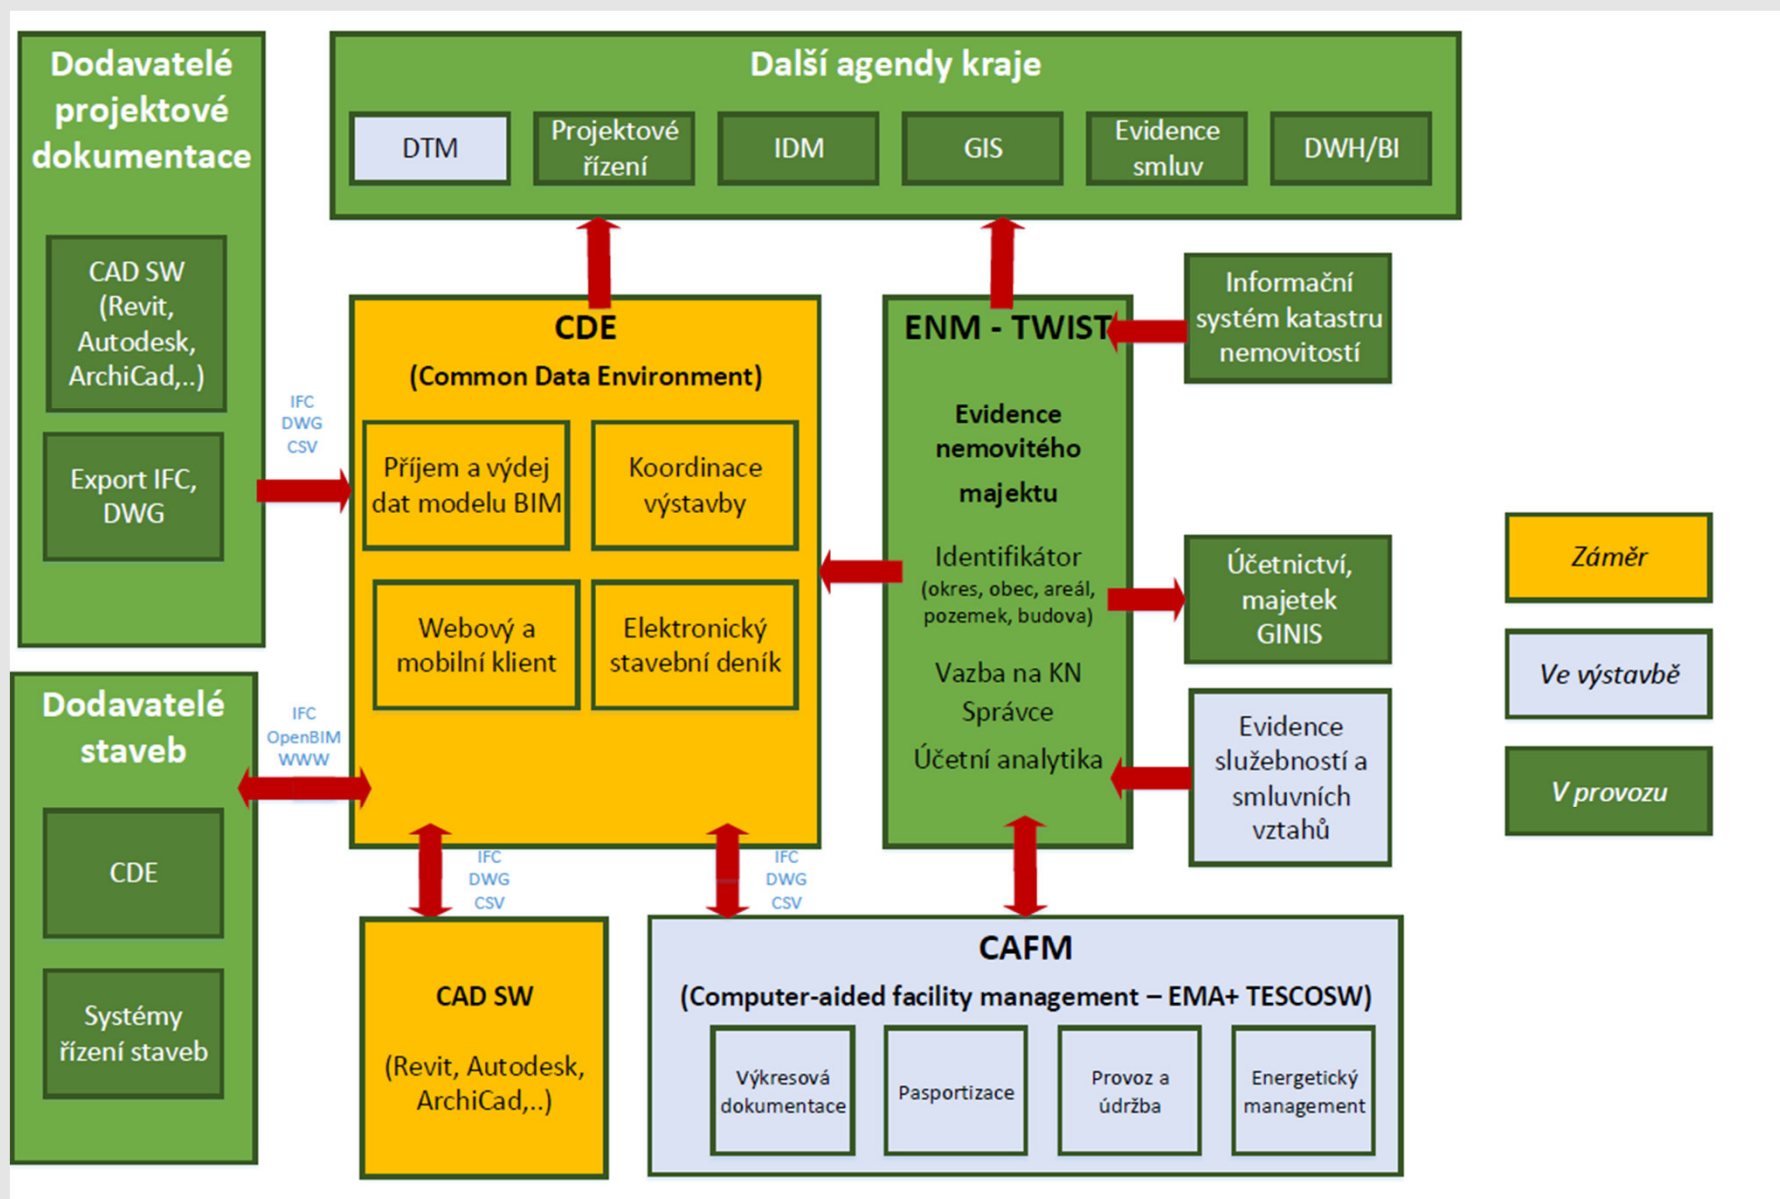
Dodavatelé projektové dokumentace

CAD SW (Revit, Autodesk, ArchiCad,..)

Export IFC, DWG

Další agendy kraje

DTM

Projektové řízení

IDM

GIS

Evidence smluv

DWH/BI

IFC DWG CSV

CDE
(Common Data Environment)

Příjem a výdej dat modelu BIM

Koordinace výstavby

Webový a mobilní klient

Elektronický stavební deník

ENM - TWIST

Evidence nemovitého majektu

Identifikátor (okres, obec, areál, pozemek, budova)

Vazba na KN
Správce
Účetní analytika

Informační systém katastru nemovitostí

Účetnictví, majetek GINIS

Evidence služebností a smluvních vztahů

Záměr

Ve výstavbě

V provozu

Dodavatelé staveb

CDE

Systémy řízení staveb

IFC OpenBIM WWW

IFC DWG CSV

IFC DWG CSV

CAD SW
(Revit, Autodesk, ArchiCad,..)

CAFM
(Computer-aided facility management – EMA+ TESCOSW)

Výkresová dokumentace

Pasportizace

Provoz a údržba

Energetický management